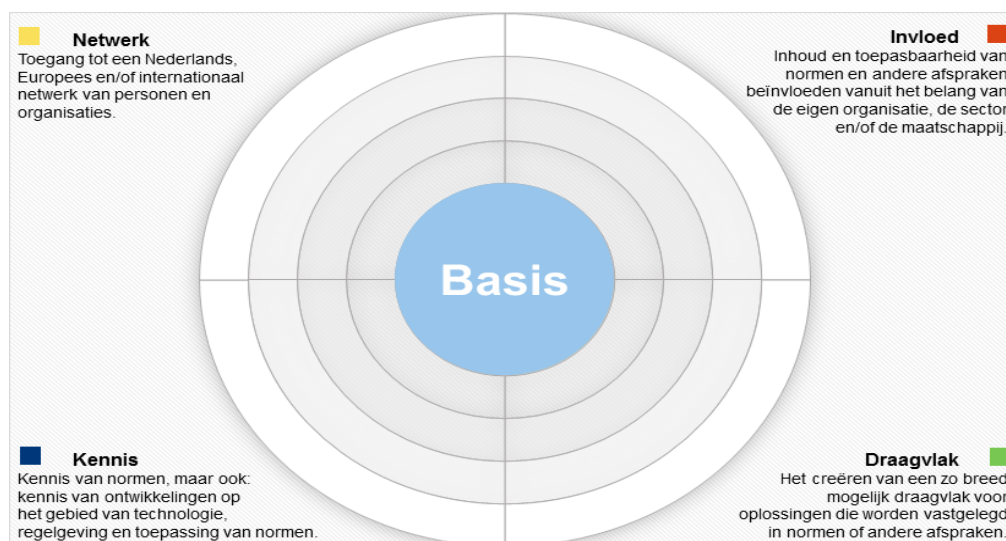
Netwerk
Toegang tot een Nederlands, Europees en/of internationaal netwerk van personen en organisaties.

Invloed
Inhoud en toepasbaarheid van normen en andere afspraken beïnvloeden vanuit het belang van de eigen organisatie, de sector en/of de maatschappij.

Basis

Kennis
Kennis van normen, maar ook: kennis van ontwikkelingen op het gebied van technologie, regelgeving en toepassing van normen.

Draagvlak
Het creëren van een zo breed mogelijk draagvlak voor oplossingen die worden vastgelegd in normen of andere afspraken.